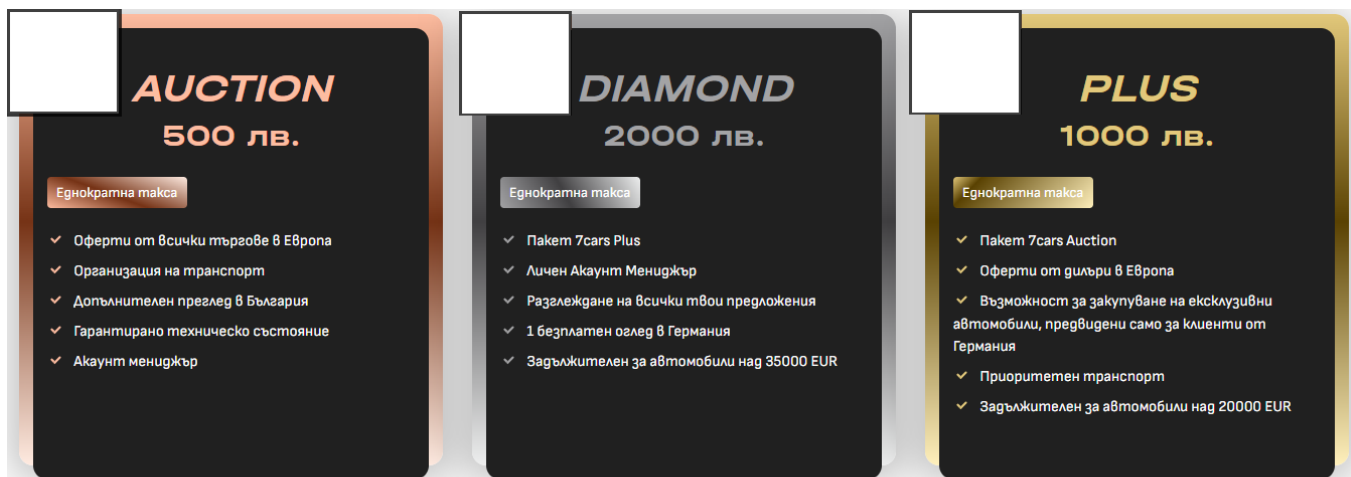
AUCTION
500 лв.

Еднократна такса

Оферти от всички търгове в Европа
Организация на транспорт
Допълнителен преглед в България
Гарантирано техническо състояние
Акаунт мениджър

DIAMOND
2000 лв.

Еднократна такса

Пакет 7cars Plus
Личен Акаунт Мениджър
Разглеждане на всички твои предложения
1 безплатен оглед в Германия
Задължителен за автомобили над 35000 EUR

PLUS
1000 лв.

Еднократна такса

Пакет 7cars Auction
Оферти от дилъри в Европа
Възможност за закупуване на ексклузивни автомобили, предвидени само за клиенти от Германия
Приоритетен транспорт
Задължителен за автомобили над 20000 EUR